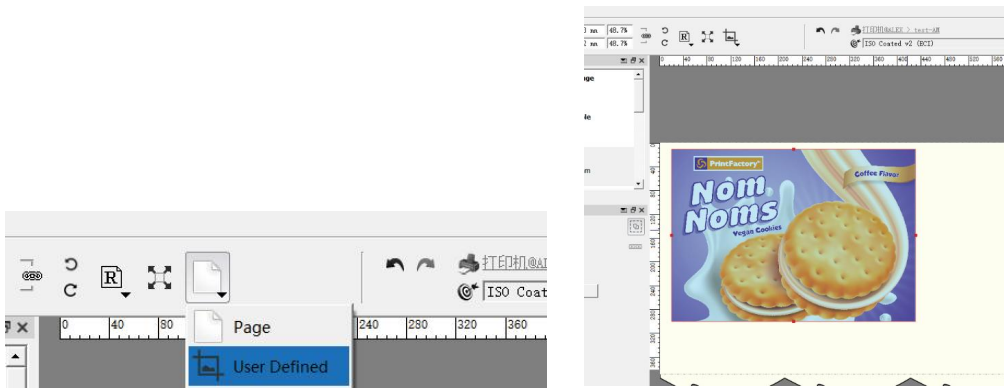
打印机@AI
ISO Coat
Page
User Defined
0 40 80 240 280 320 360

mm 48.7%
mm 48.7%
打印机@ALEX > test-AM
ISO Coated v2 (ECI)
0 40 80 120 160 200 240 280 320 360 400 440 480 520 560
ge
le
PrintFactory
Nom Noms
Vegan Cookies
Coffee Flavor